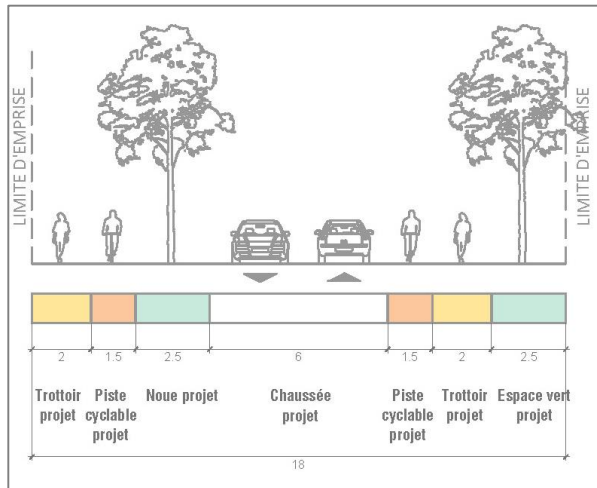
LIMITE D'EMPRISE

LIMITE D'EMPRISE

| 2 | 1.5 | 2.5 | 6 | 1.5 | 2 | 2.5 |
|---|---|---|---|---|---|---|
| Trottoir projet | Piste cyclable projet | Noue projet | Chaussée projet | Piste cyclable projet | Trottoir projet | Espace vert projet |

18